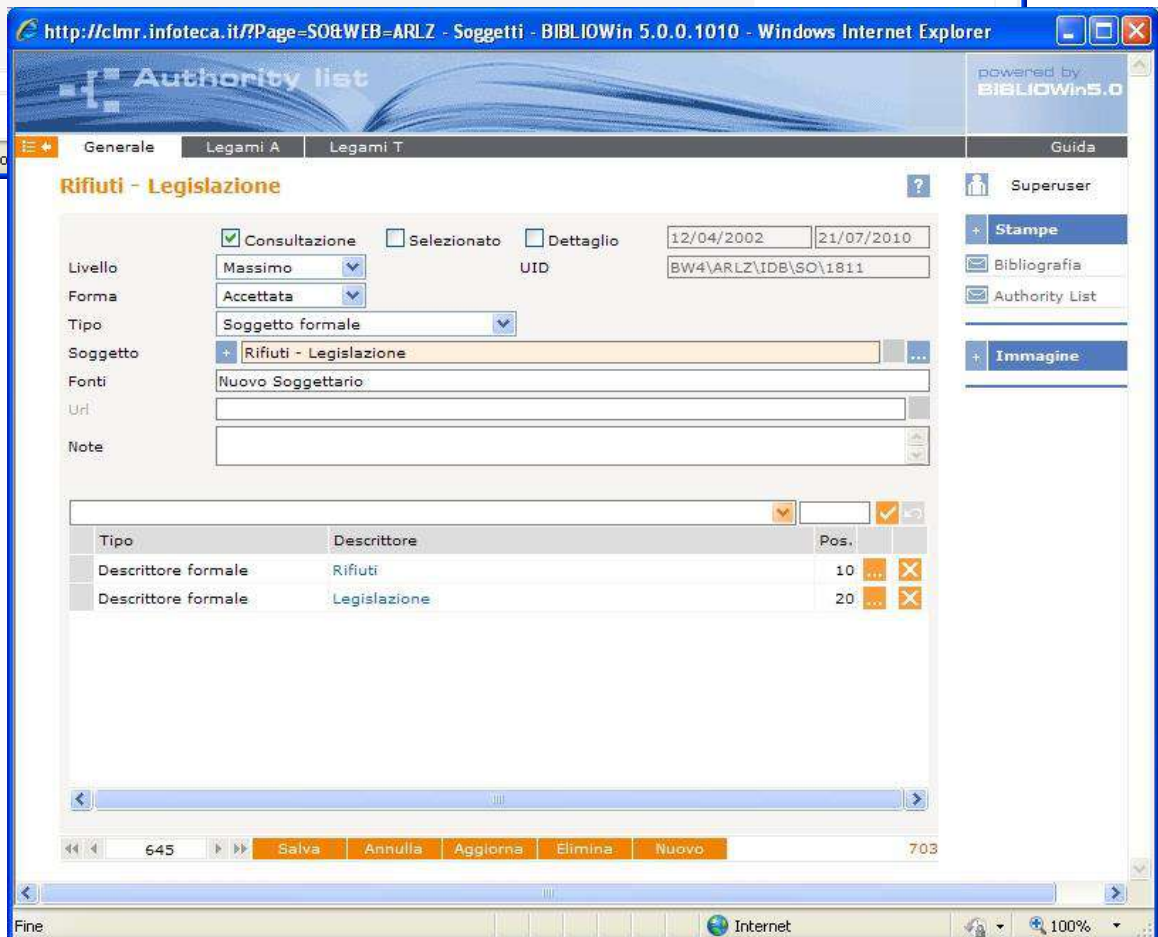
http://clmr.infoteca.it/?Page=SO&WEB=ARLZ - Soggetti - BIBLIOWin 5.0.0.1010 - Windows Internet Explorer

Authority list

powered by BIBLIOWin5.0

Generale | Legami A | Legami T | Guida

Rifiuti - Legislazione

?

Superuser

Consultazione  Selezionato  Dettaglio  12/04/2002  21/07/2010

Livello  Massimo  UID  BW4\ARLZ\IDB\SO\1811

Forma  Accettata

Tipo  Soggetto formale

Soggetto  Rifiuti - Legislazione

Fonti  Nuovo Soggettario

Url

Note

Stampe

Bibliografia

Authority List

Immagine

| Tipo | Descrittore | Pos. |
|---|---|---|
| Descrittore formale | Rifiuti | 10 |
| Descrittore formale | Legislazione | 20 |

645  Salva  Annulla  Aggiorna  Elimina  Nuovo  703

Fine  Internet  100%